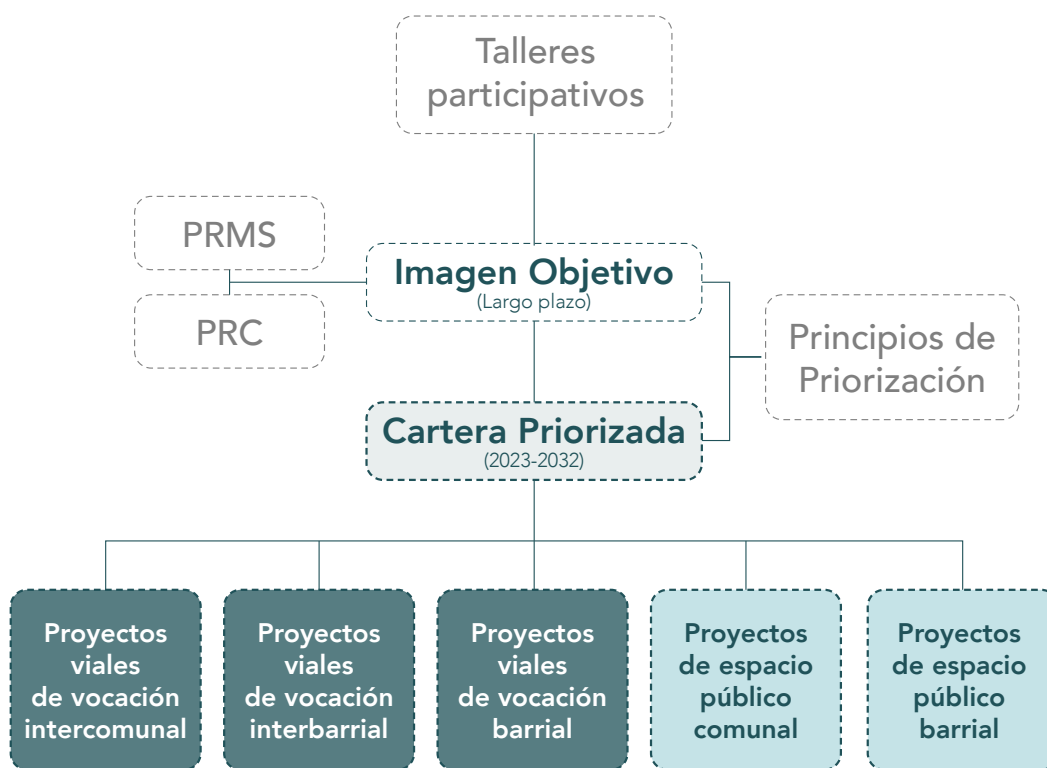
Talleres participativos

PRMS

PRC

Imagen Objetivo
(Largo plazo)

Principios de Priorización

Cartera Priorizada
(2023-2032)

Proyectos viales de vocación intercomunal

Proyectos viales de vocación interbarrial

Proyectos viales de vocación barrial

Proyectos de espacio público comunal

Proyectos de espacio público barrial